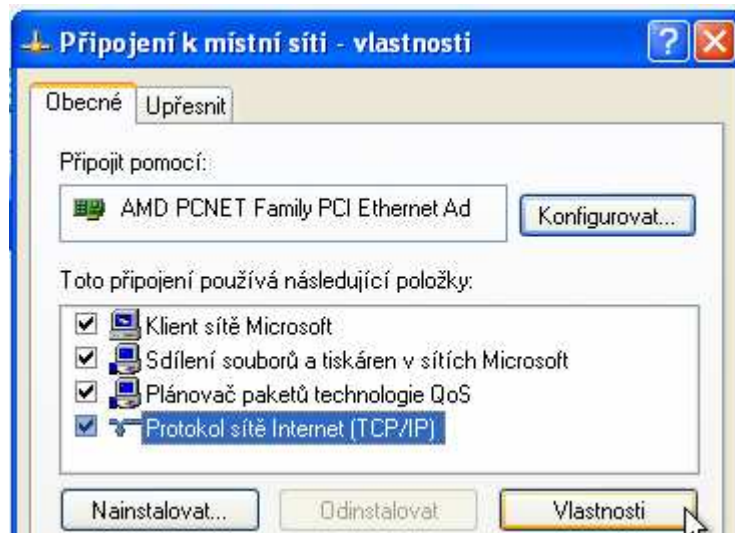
Připojení k místní síti - vlastnosti

?

Obecné | Upřesnit

Připojit pomocí:

AMD PCNET Family PCI Ethernet Ad

Konfigurovat...

Toto připojení používá následující položky:

Klient sítě Microsoft
Sdílení souborů a tiskáren v sítích Microsoft
Plánovač paketů technologie QoS
Protokol sítě Internet (TCP/IP)

Nainstalovat... | Odinstalovat | Vlastnosti